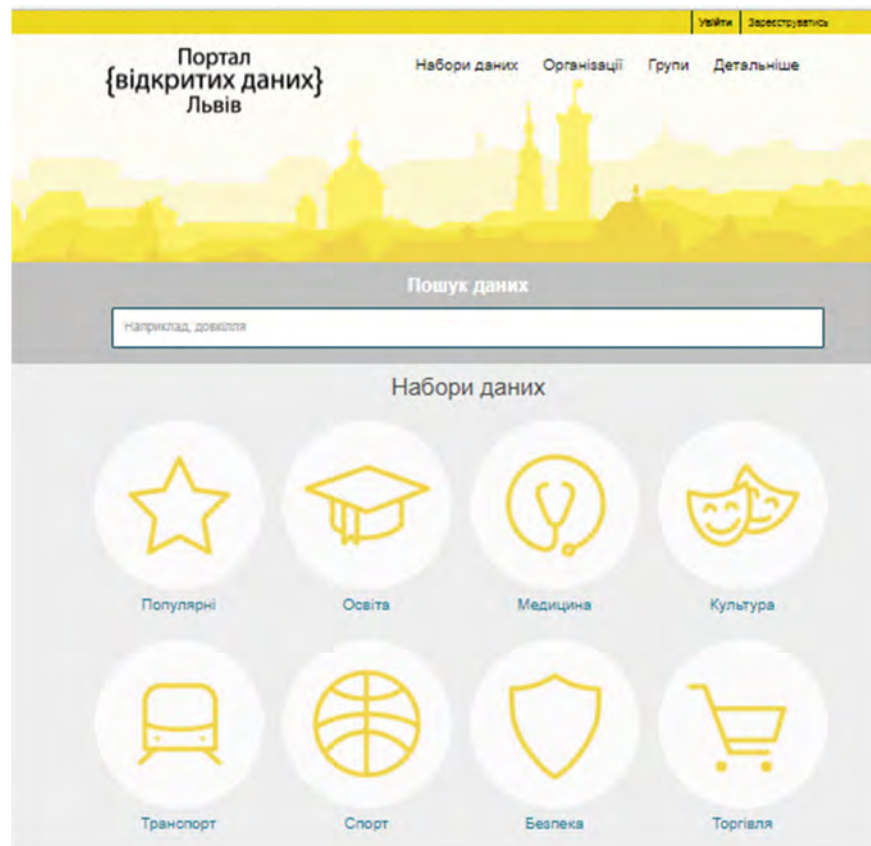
Увійти | Зареєструватись

Портал {відкритих даних} Львів

Набори даних Організації Групи Детальніше

Пошук даних

Наприклад, довкілля

Набори даних

Популярні

Освіта

Медицина

Культура

Транспорт

Спорт

Безпека

Торгівля